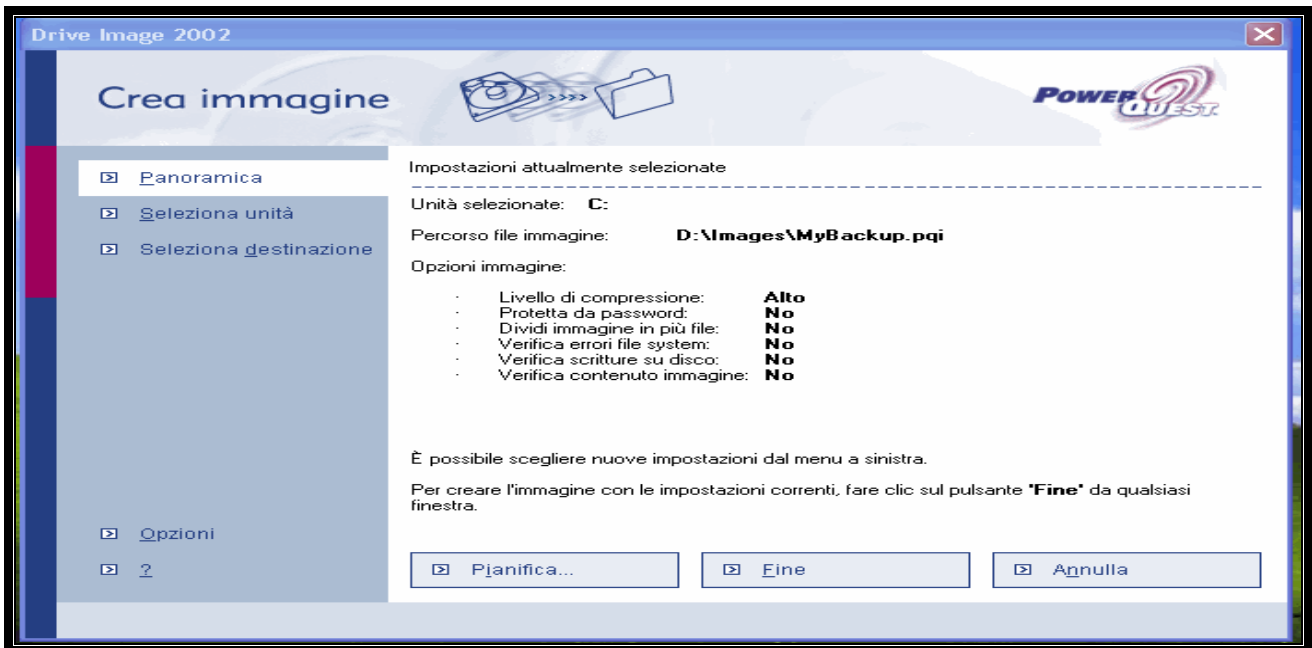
Drive Image 2002

Crea immagine

POWER QUEST

Panoramica

Seleziona unità

Seleziona destinazione

Impostazioni attualmente selezionate

Unità selezionate: C:

Percorso file immagine: D:\Images\MyBackup.pqi

Opzioni immagine:

· Livello di compressione: Alto
· Protetta da password: No
· Dividi immagine in più file: No
· Verifica errori file system: No
· Verifica scritture su disco: No
· Verifica contenuto immagine: No

È possibile scegliere nuove impostazioni dal menu a sinistra.

Per creare l'immagine con le impostazioni correnti, fare clic sul pulsante **'Fine'** da qualsiasi finestra.

Opzioni

?

Pianifica...

Fine

Annulla